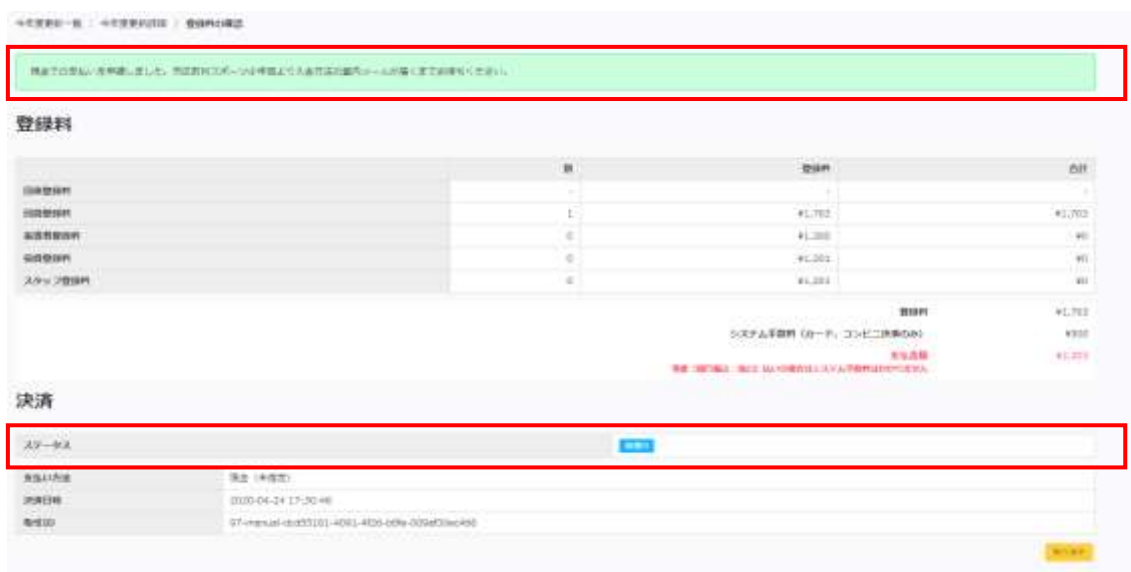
今年度更新一覧 ＞ 今年度更新詳細 ＞ 登録料の確認

現金で口座払いを申請しました。協会、連盟からの入金方法のご案内メールが届くまでお待ちください。

登録料

| | 数 | 登録料 | 合計 |
|---|---|---|---|
| 団体登録料 | - | - | - |
| 個人登録料 | 1 | ¥1,702 | ¥1,702 |
| 指導者登録料 | 0 | ¥1,200 | ¥0 |
| 役員登録料 | 0 | ¥1,201 | ¥0 |
| スタッフ登録料 | 0 | ¥1,201 | ¥0 |

登録料 ¥1,702
システム手数料（カード、コンビニ決済のみ） ¥300
支払金額 ¥1,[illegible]
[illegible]

決済

| ステータス | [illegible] |
|---|---|
| 支払い方法 | 現金（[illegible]） |
| 決済日時 | 2020-04-24 17:30:46 |
| 取引ID | 97-manual-cbd33101-4091-4926-b6fa-009af0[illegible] |

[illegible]